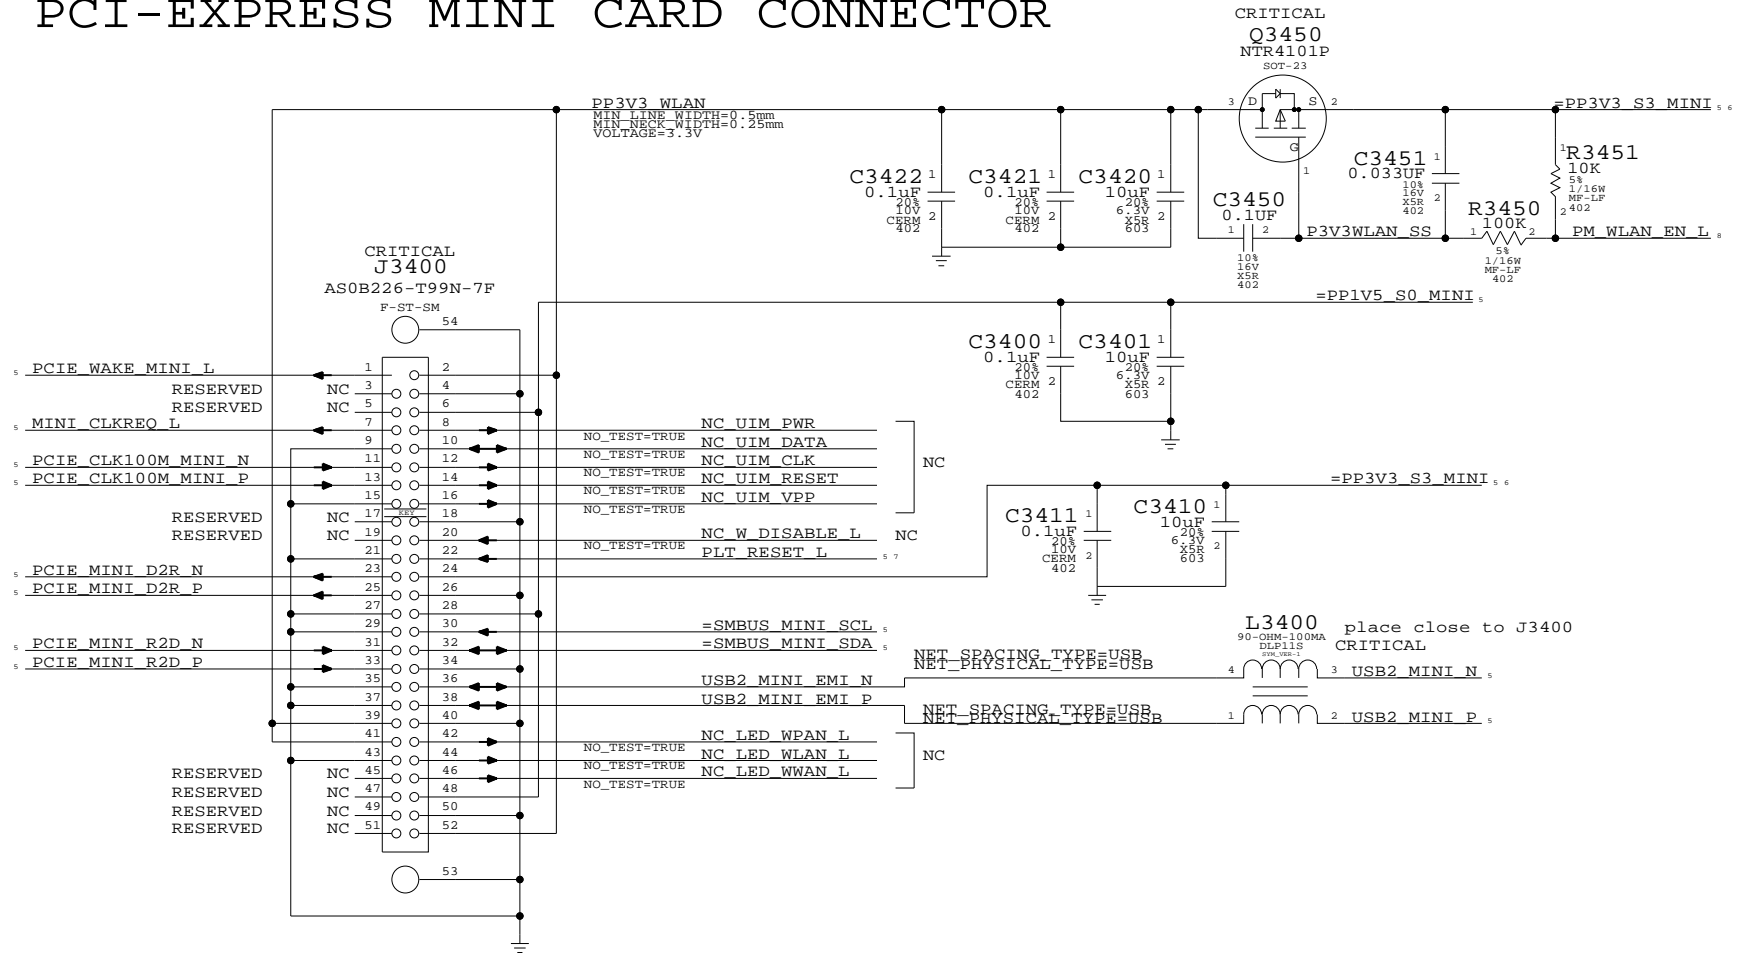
PCI-EXPRESS MINI CARD CONNECTOR

CRITICAL
Q3450
NTR4101P
SOT-23

PP3V3_WLAN
MIN_LINE_WIDTH=0.5mm
MIN_NECK_WIDTH=0.25mm
VOLTAGE=3.3V

3 D S 2 G 1

=PP3V3_S3_MINI 5 6

C3422 1 0.1uF 20% 10V CERM 402 2
C3421 1 0.1uF 20% 10V CERM 402 2
C3420 1 10uF 20% 6.3V X5R 603 2

C3451 1 0.033UF 10% 16V X5R 402 2

R3451 1 10K 5% 1/16W MF-LF 402 2

C3450 0.1UF 1 2 10% 16V X5R 402

P3V3WLAN_SS

R3450 100K 1 2 5% 1/16W MF-LF 402

PM_WLAN_EN_L 8

CRITICAL
J3400
AS0B226-T99N-7F
F-ST-SM

=PP1V5_S0_MINI 5

C3400 1 0.1uF 20% 10V CERM 402 2
C3401 1 10uF 20% 6.3V X5R 603 2

54

5 PCIE_WAKE_MINI_L 1 2
RESERVED NC 3 4
RESERVED NC 5 6
5 MINI_CLKREQ_L 7 8 NC_UIM_PWR
9 10 NO_TEST=TRUE NC_UIM_DATA
5 PCIE_CLK100M_MINI_N 11 12 NO_TEST=TRUE NC_UIM_CLK
5 PCIE_CLK100M_MINI_P 13 14 NO_TEST=TRUE NC_UIM_RESET
15 16 NO_TEST=TRUE NC_UIM_VPP
NO_TEST=TRUE
NC
KEY
RESERVED NC 17 18
RESERVED NC 19 20 NC_W_DISABLE_L NC
21 22 NO_TEST=TRUE PLT_RESET_L 5 7
5 PCIE_MINI_D2R_N 23 24
5 PCIE_MINI_D2R_P 25 26
27 28
29 30 =SMBUS_MINI_SCL 5
5 PCIE_MINI_R2D_N 31 32 =SMBUS_MINI_SDA 5
5 PCIE_MINI_R2D_P 33 34
35 36 USB2_MINI_EMI_N
37 38 USB2_MINI_EMI_P
39 40
41 42 NC_LED_WPAN_L
43 44 NO_TEST=TRUE NC_LED_WLAN_L
RESERVED NC 45 46 NO_TEST=TRUE NC_LED_WWAN_L
RESERVED NC 47 48 NO_TEST=TRUE
RESERVED NC 49 50
RESERVED NC 51 52
NC

53

=PP3V3_S3_MINI 5 6

C3411 1 0.1uF 20% 10V CERM 402 2
C3410 1 10uF 20% 6.3V X5R 603 2

L3400
90-OHM-100MA
DLP11S
SYM_VER-1
place close to J3400
CRITICAL

NET_SPACING_TYPE=USB
NET_PHYSICAL_TYPE=USB
4 3 USB2_MINI_N 5

NET_SPACING_TYPE=USB
NET_PHYSICAL_TYPE=USB
1 2 USB2_MINI_P 5